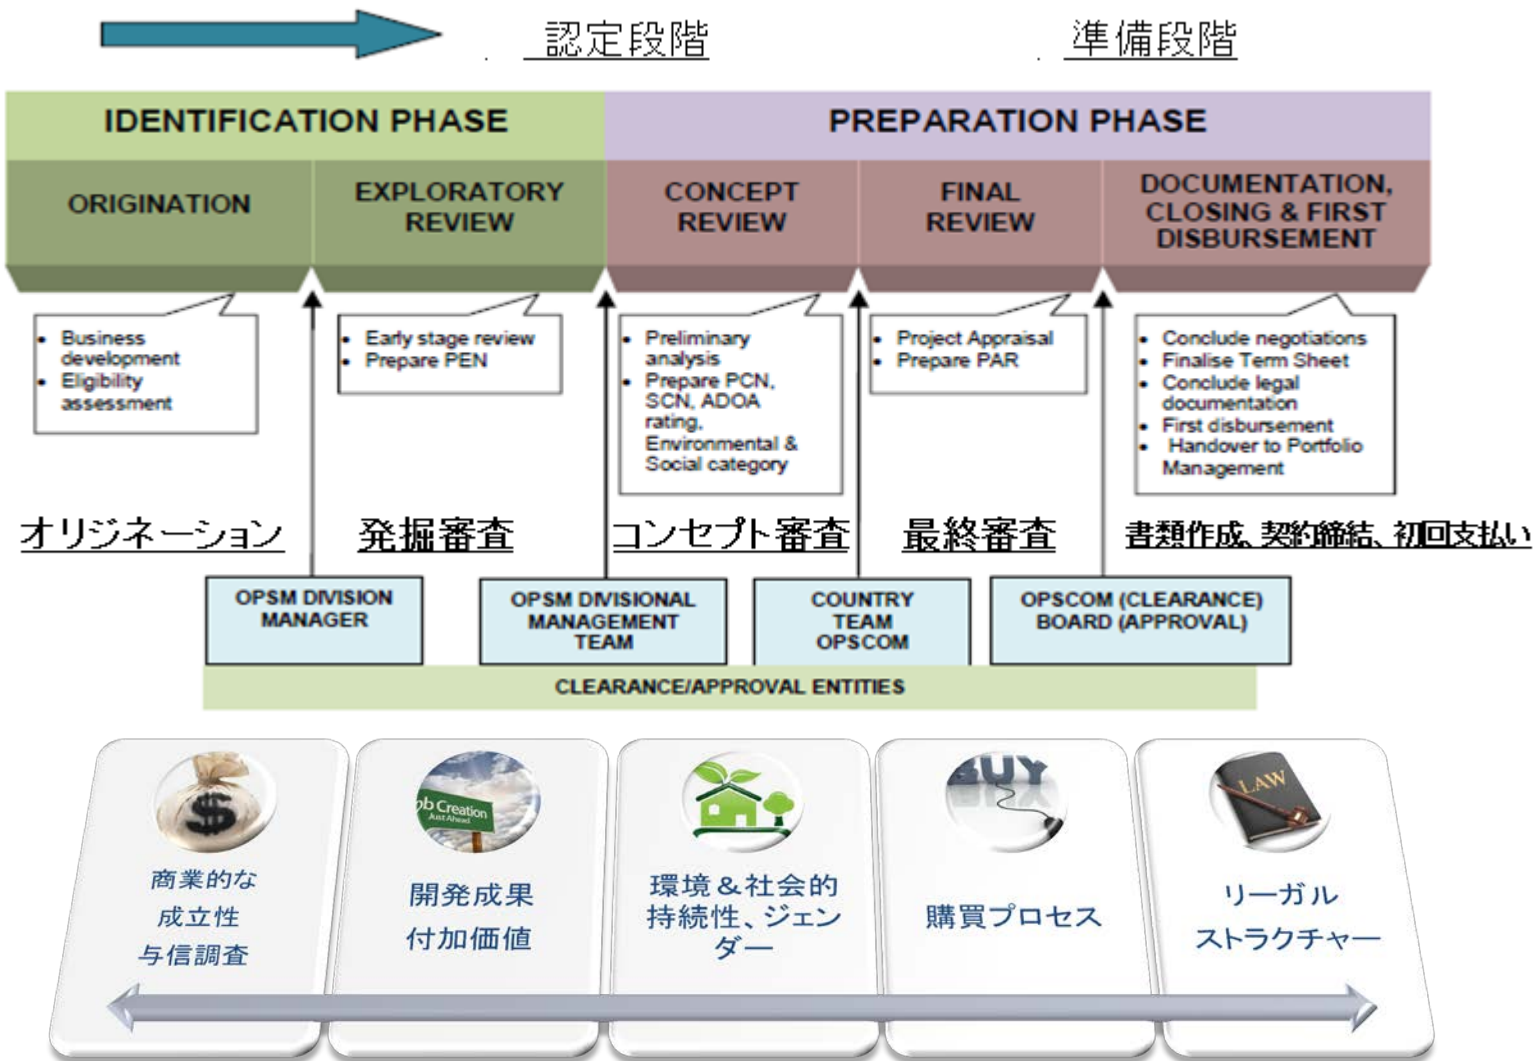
認定段階

準備段階

IDENTIFICATION PHASE

PREPARATION PHASE

ORIGINATION

EXPLORATORY REVIEW

CONCEPT REVIEW

FINAL REVIEW

DOCUMENTATION, CLOSING & FIRST DISBURSEMENT

- Business development
- Eligibility assessment

- Early stage review
- Prepare PEN

- Preliminary analysis
- Prepare PCN, SCN, ADOA rating, Environmental & Social category

- Project Appraisal
- Prepare PAR

- Conclude negotiations
- Finalise Term Sheet
- Conclude legal documentation
- First disbursement
- Handover to Portfolio Management

オリジネーション

発掘審査

コンセプト審査

最終審査

書類作成、契約締結、初回支払い

OPSM DIVISION MANAGER

OPSM DIVISIONAL MANAGEMENT TEAM

COUNTRY TEAM OPSCOM

OPSCOM (CLEARANCE) BOARD (APPROVAL)

CLEARANCE/APPROVAL ENTITIES

商業的な
成立性
与信調査

ob Creation
Just Ahead

開発成果
付加価値

環境＆社会的持続性、ジェンダー

BUY

購買プロセス

LAW

リーガル
ストラクチャー